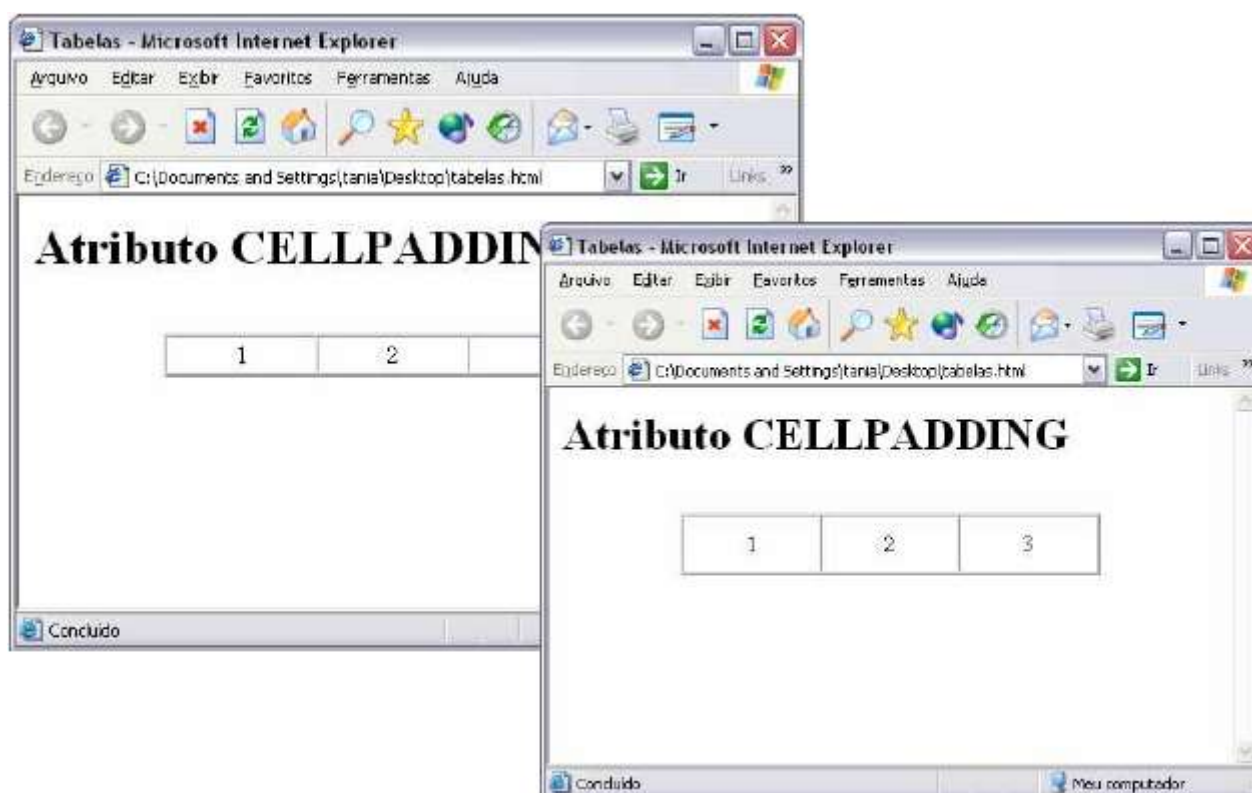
Tabelas - Microsoft Internet Explorer

Arquivo Editar Exibir Favoritos Ferramentas Ajuda

Endereço C:\Documents and Settings\tania\Desktop\tabelas.html Ir Links »

Atributo CELLPADDIN

| 1 | 2 | |
|---|---|---|

Concluído

Tabelas - Microsoft Internet Explorer

Arquivo Editar Exibir Favoritos Ferramentas Ajuda

Endereço C:\Documents and Settings\tania\Desktop\tabelas.html Ir Links »

Atributo CELLPADDING

| 1 | 2 | 3 |
|---|---|---|

Concluído

Meu computador